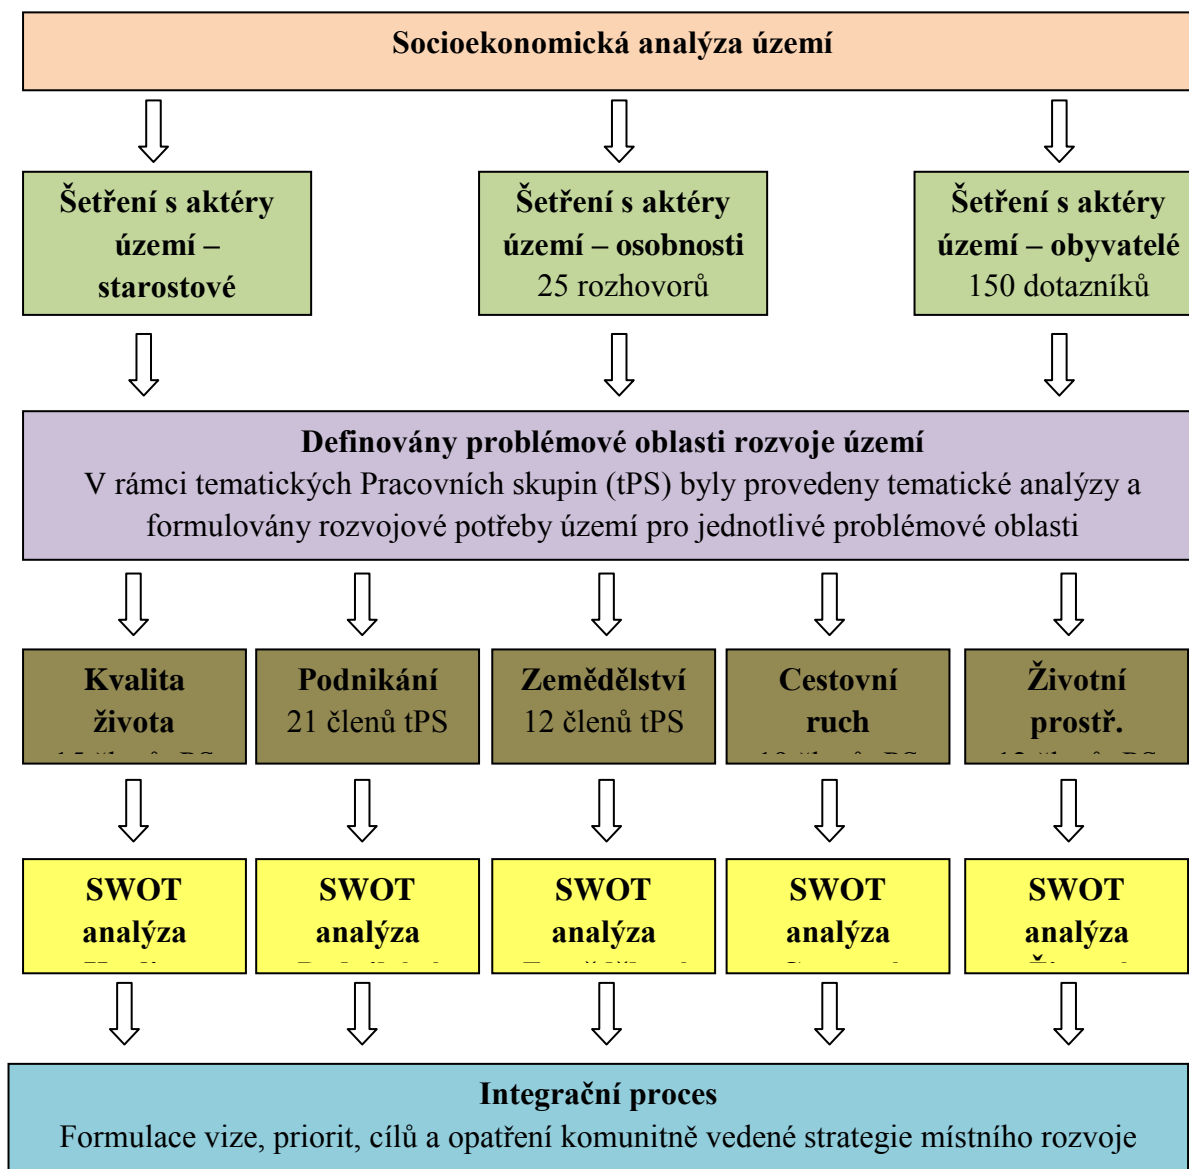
Socioekonomická analýza území

Šetření s aktéry území – starostové

Šetření s aktéry území – osobnosti
25 rozhovorů

Šetření s aktéry území – obyvatelé
150 dotazníků

Definovány problémové oblasti rozvoje území
V rámci tematických Pracovních skupin (tPS) byly provedeny tematické analýzy a formulovány rozvojové potřeby území pro jednotlivé problémové oblasti

Kvalita života
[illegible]

Podnikání
21 členů tPS

Zemědělství
12 členů tPS

Cestovní ruch
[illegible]

Životní prostř.
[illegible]

SWOT analýza
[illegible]

SWOT analýza
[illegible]

SWOT analýza
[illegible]

SWOT analýza
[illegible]

SWOT analýza
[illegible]

Integrační proces
Formulace vize, priorit, cílů a opatření komunitně vedené strategie místního rozvoje